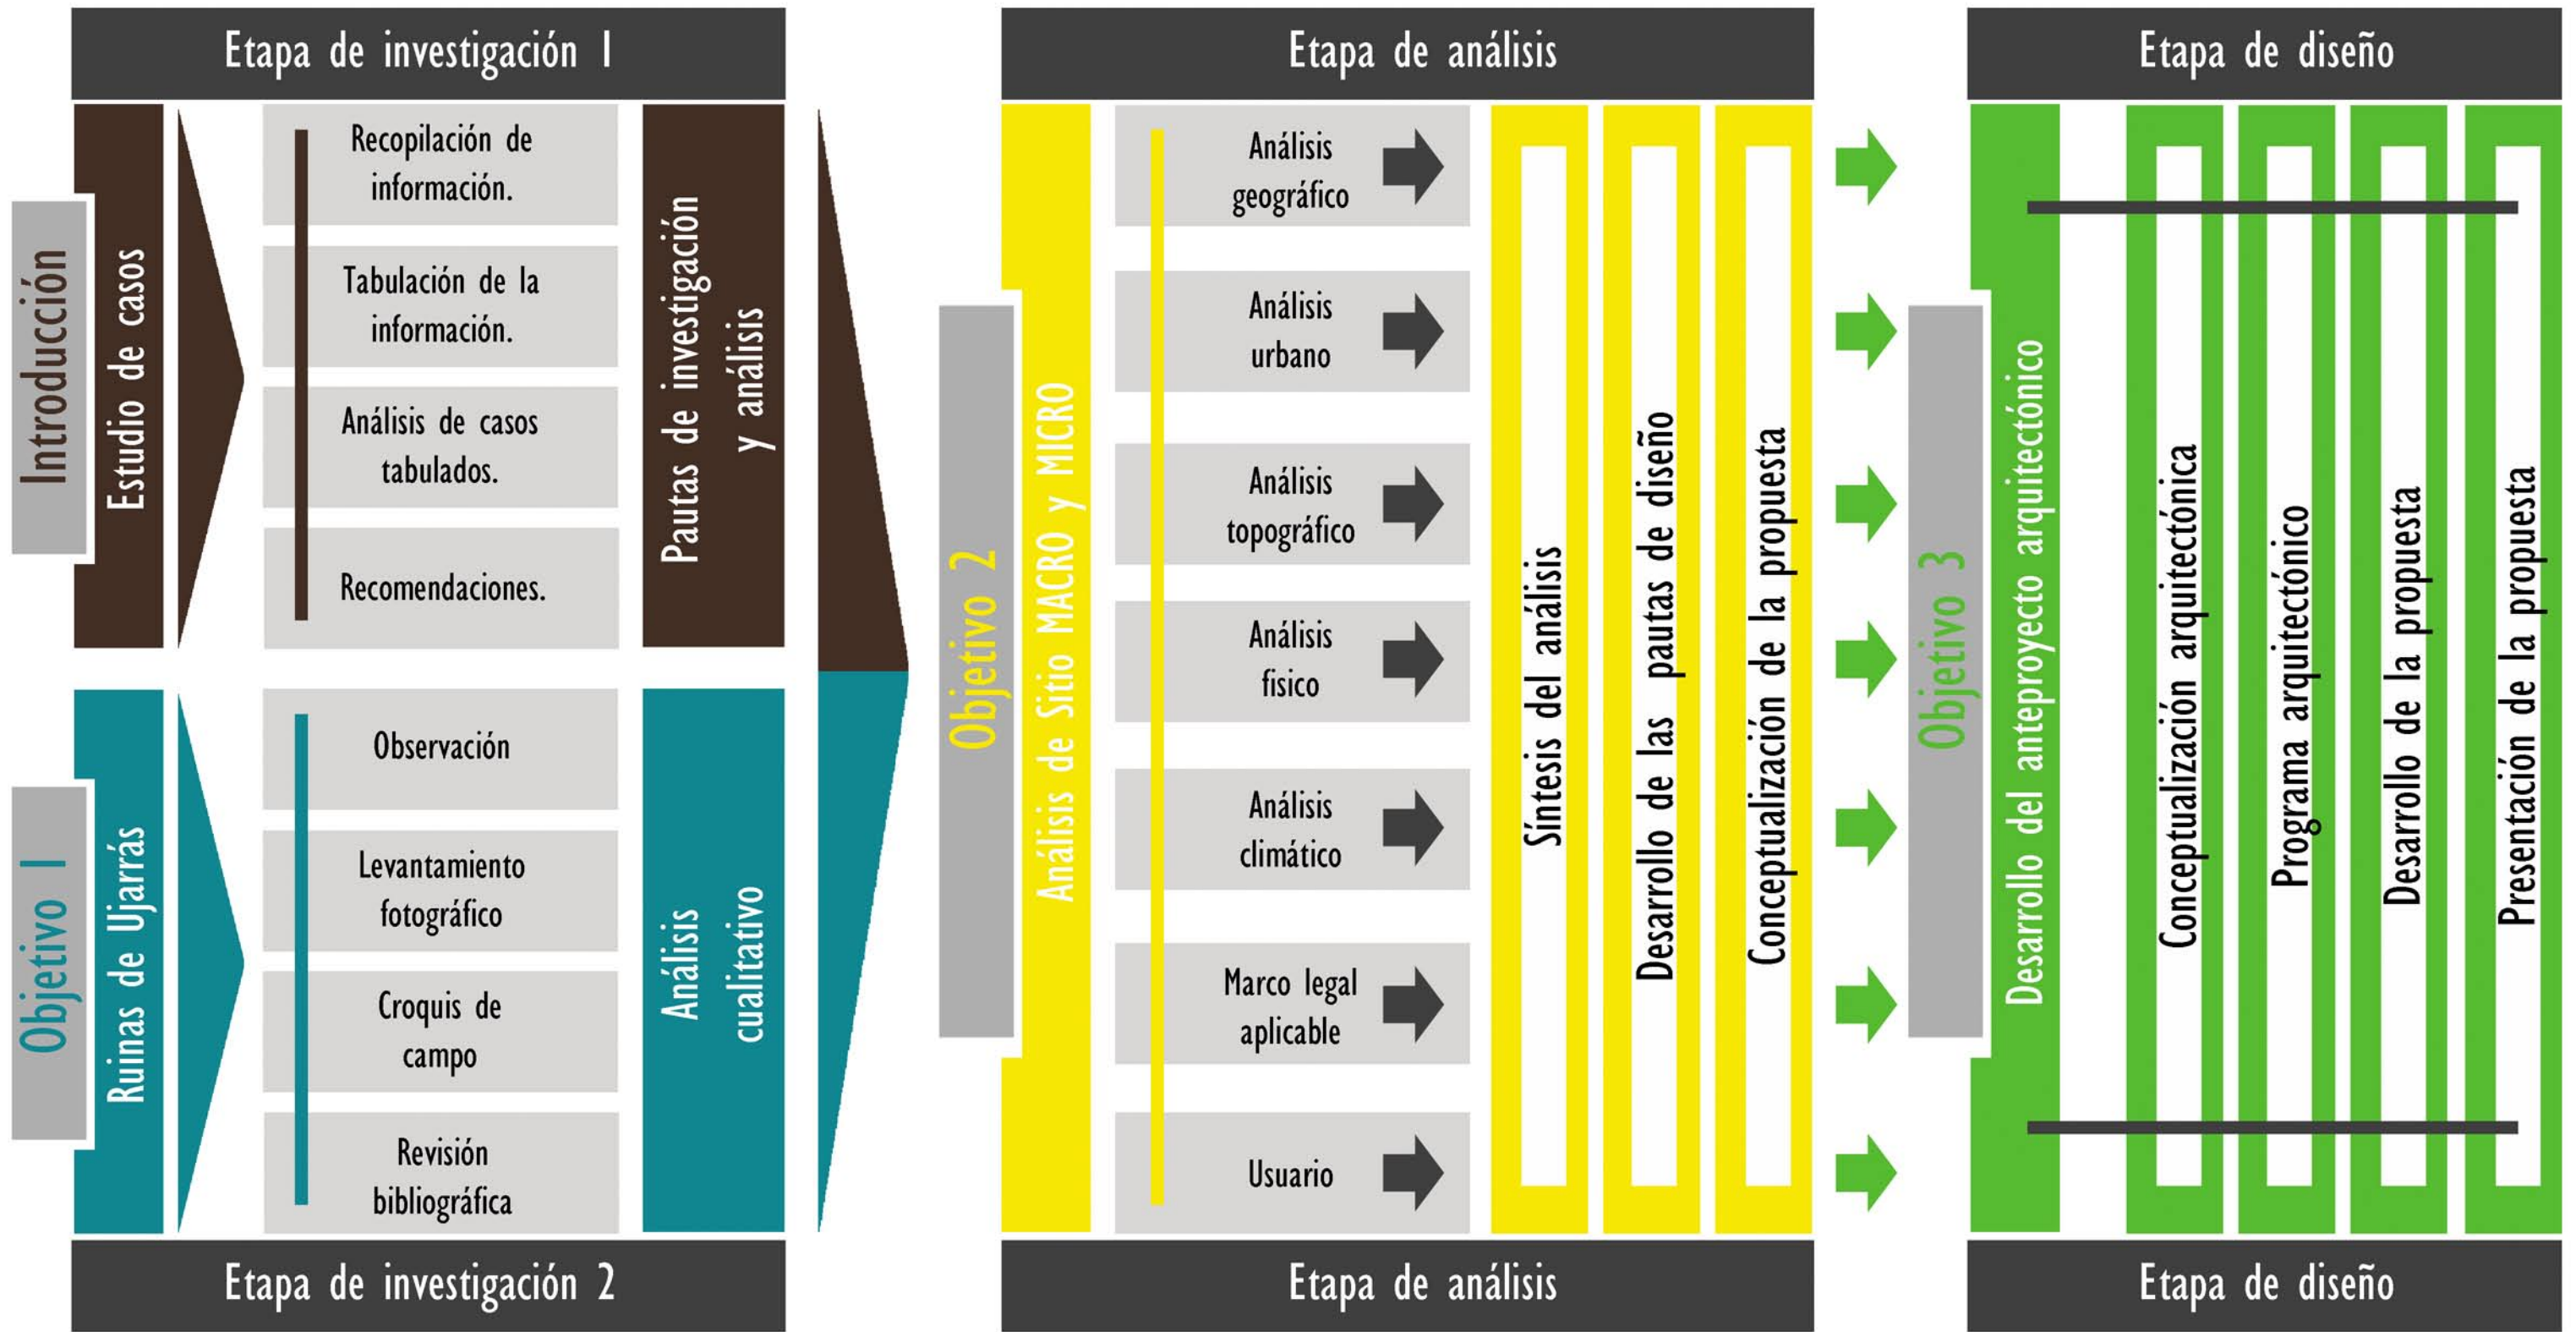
Etapa de investigación 1

Introducción

Estudio de casos

Recopilación de información.

Tabulación de la información.

Análisis de casos tabulados.

Recomendaciones.

Pautas de investigación y análisis

Objetivo 1

Ruinas de Ujarrás

Observación

Levantamiento fotográfico

Croquis de campo

Revisión bibliográfica

Análisis cualitativo

Etapa de investigación 2

Etapa de análisis

Objetivo 2

Análisis de Sitio MACRO y MICRO

Análisis geográfico

Análisis urbano

Análisis topográfico

Análisis fisico

Análisis climático

Marco legal aplicable

Usuario

Síntesis del análisis

Desarrollo de las pautas de diseño

Conceptualización de la propuesta

Etapa de análisis

Etapa de diseño

Objetivo 3

Desarrollo del anteproyecto arquitectónico

Conceptualización arquitectónica

Programa arquitectónico

Desarrollo de la propuesta

Presentación de la propuesta

Etapa de diseño